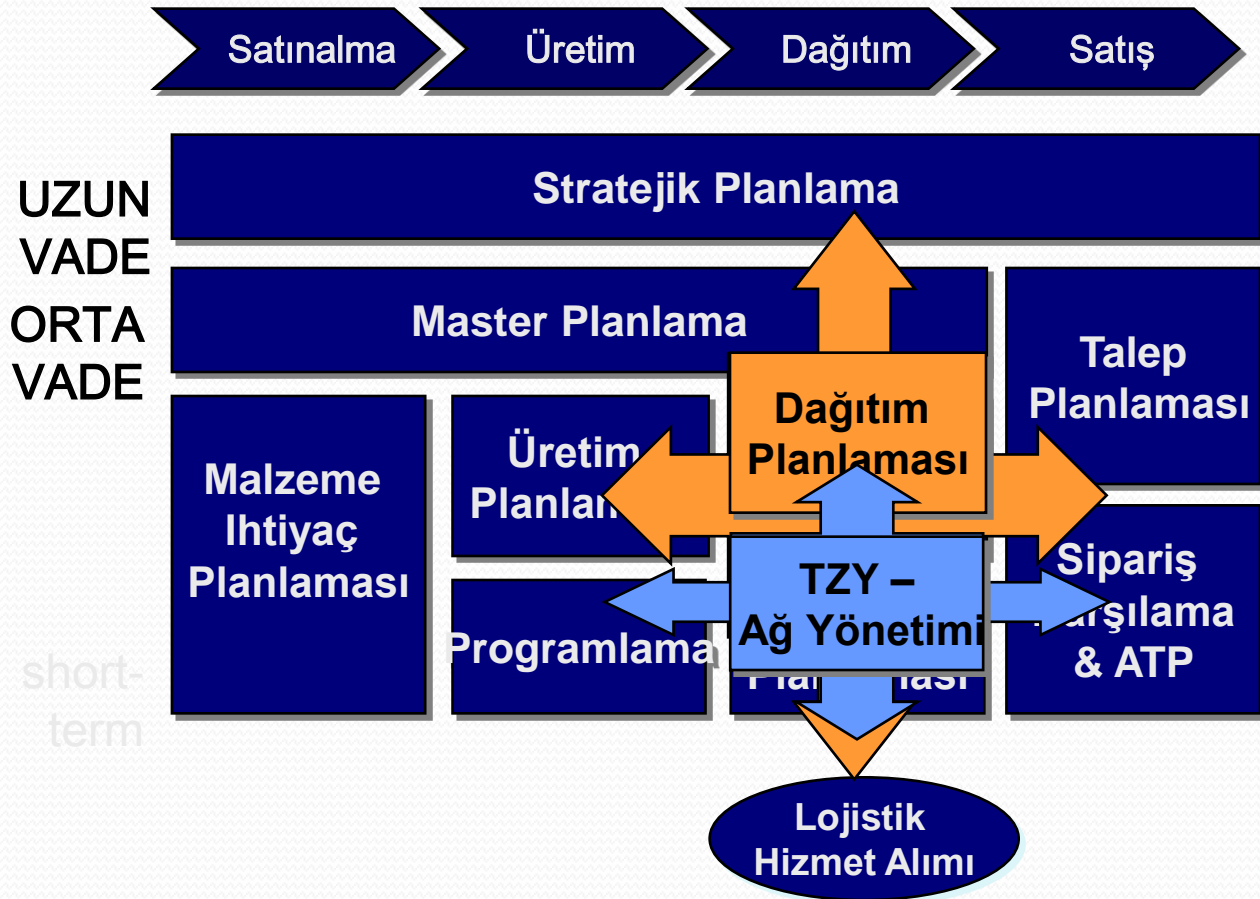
Satınalma
Üretim
Dağıtım
Satış

UZUN VADE
ORTA VADE
short-term

Stratejik Planlama

Master Planlama

Talep Planlaması

Malzeme Ihtiyaç Planlaması

Üretim Planlan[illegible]

Dağıtım Planlaması

TZY – Ağ Yönetimi

Sipariş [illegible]arşılama & ATP

Programlama

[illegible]Plan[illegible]ası

Lojistik Hizmet Alımı